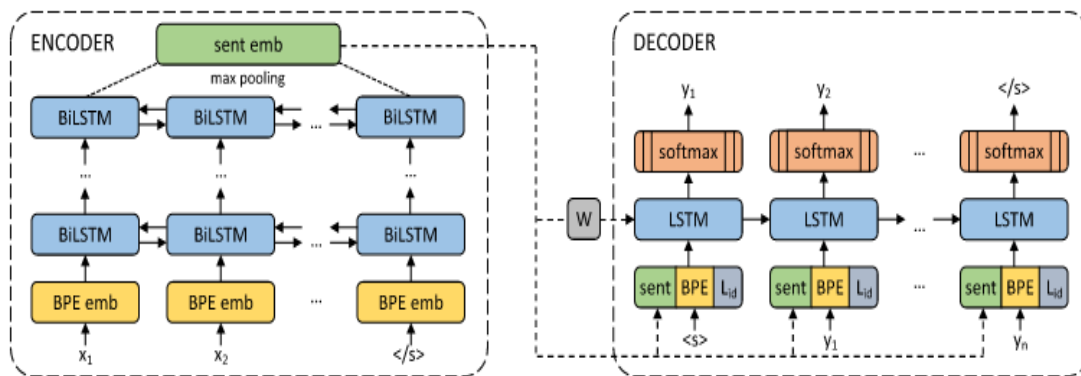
ENCODER

sent emb

max pooling

BiLSTM BiLSTM ... BiLSTM

... ... ...

BiLSTM BiLSTM ... BiLSTM

BPE emb BPE emb ... BPE emb

$x_1$ $x_2$ </s>

DECODER

$y_1$ $y_2$ </s>

softmax softmax ... softmax

W

LSTM LSTM ... LSTM

sent BPE $L_{id}$ sent BPE $L_{id}$ ... sent BPE $L_{id}$

<s> $y_1$ $y_n$